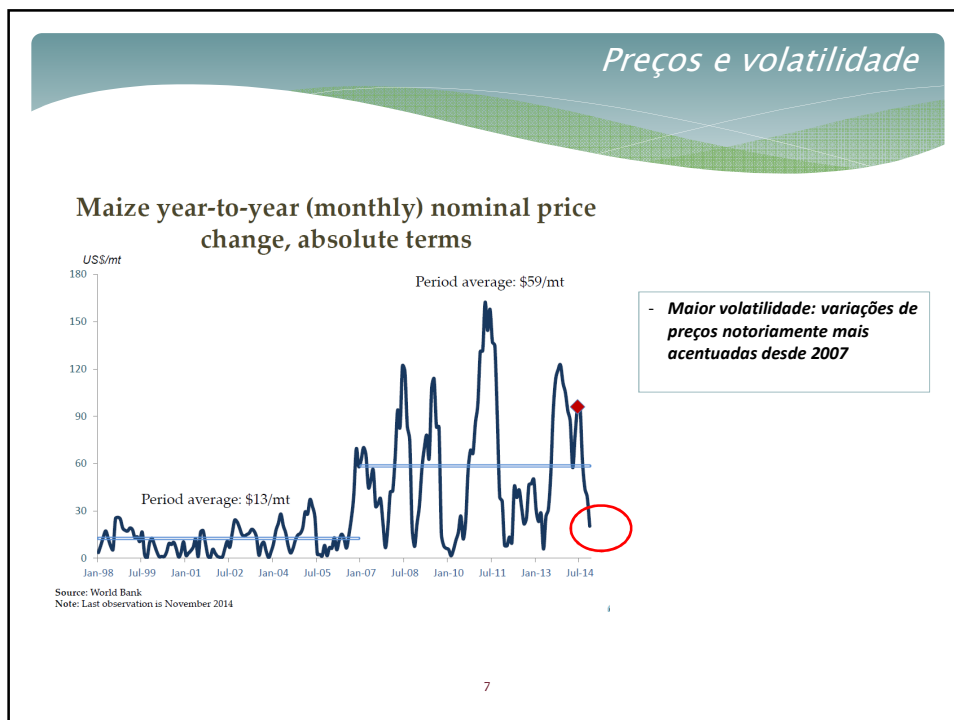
Preços e volatilidade

Maize year-to-year (monthly) nominal price change, absolute terms

US$/mt

180
150
120
90
60
30
0

Period average: $59/mt

Period average: $13/mt

Jan-98 Jul-99 Jan-01 Jul-02 Jan-04 Jul-05 Jan-07 Jul-08 Jan-10 Jul-11 Jan-13 Jul-14

Source: World Bank
Note: Last observation is November 2014

- Maior volatilidade: variações de preços notoriamente mais acentuadas desde 2007

7